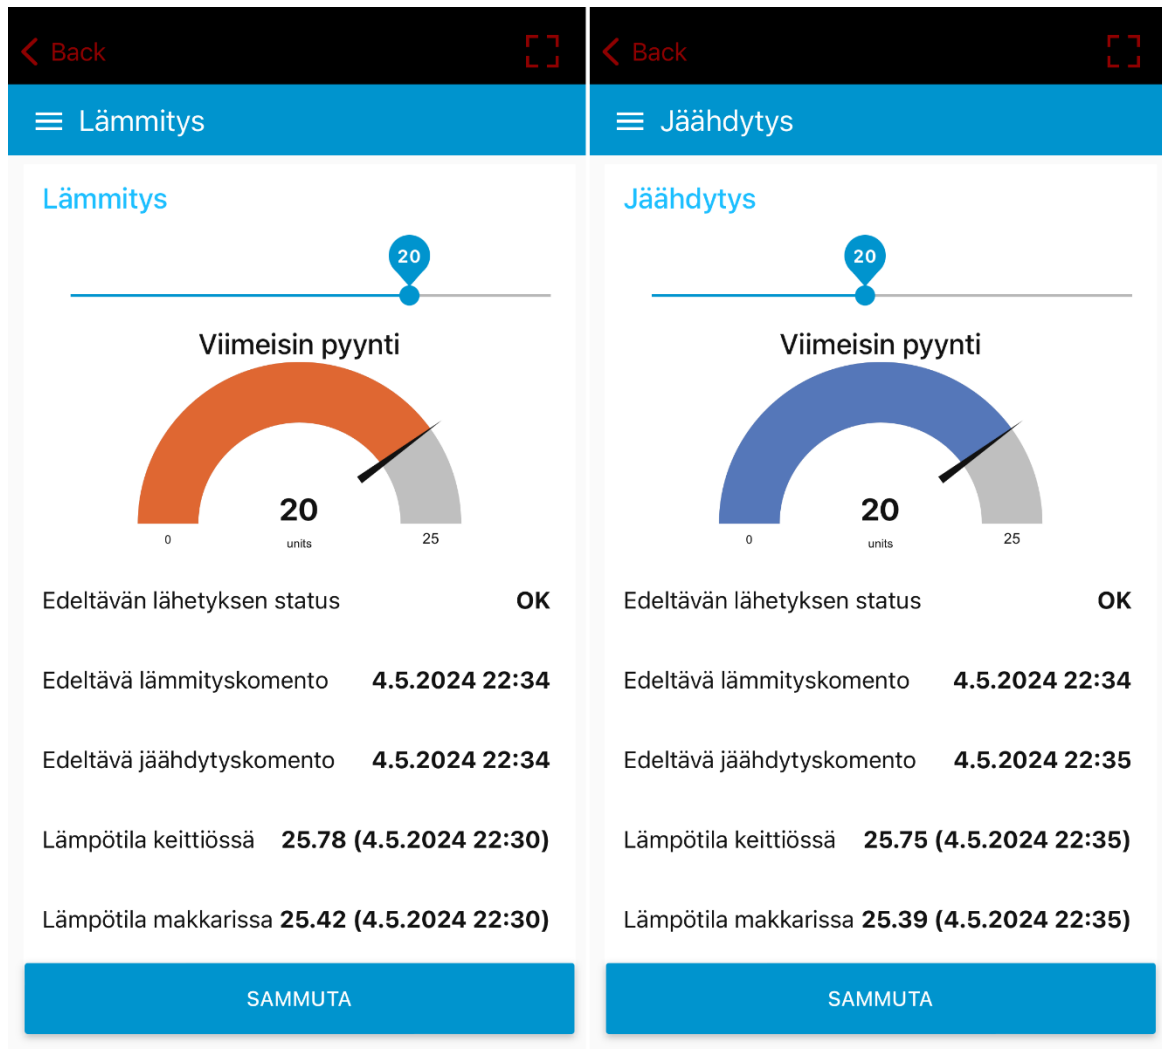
Back

Lämmitys

Lämmitys

20

Viimeisin pyynti

20
units
0
25

Edeltävän lähetyksen status OK

Edeltävä lämmityskomento 4.5.2024 22:34

Edeltävä jäähdytyskomento 4.5.2024 22:34

Lämpötila keittiössä 25.78 (4.5.2024 22:30)

Lämpötila makkarissa 25.42 (4.5.2024 22:30)

SAMMUTA

Back

Jäähdytys

Jäähdytys

20

Viimeisin pyynti

20
units
0
25

Edeltävän lähetyksen status OK

Edeltävä lämmityskomento 4.5.2024 22:34

Edeltävä jäähdytyskomento 4.5.2024 22:35

Lämpötila keittiössä 25.75 (4.5.2024 22:35)

Lämpötila makkarissa 25.39 (4.5.2024 22:35)

SAMMUTA